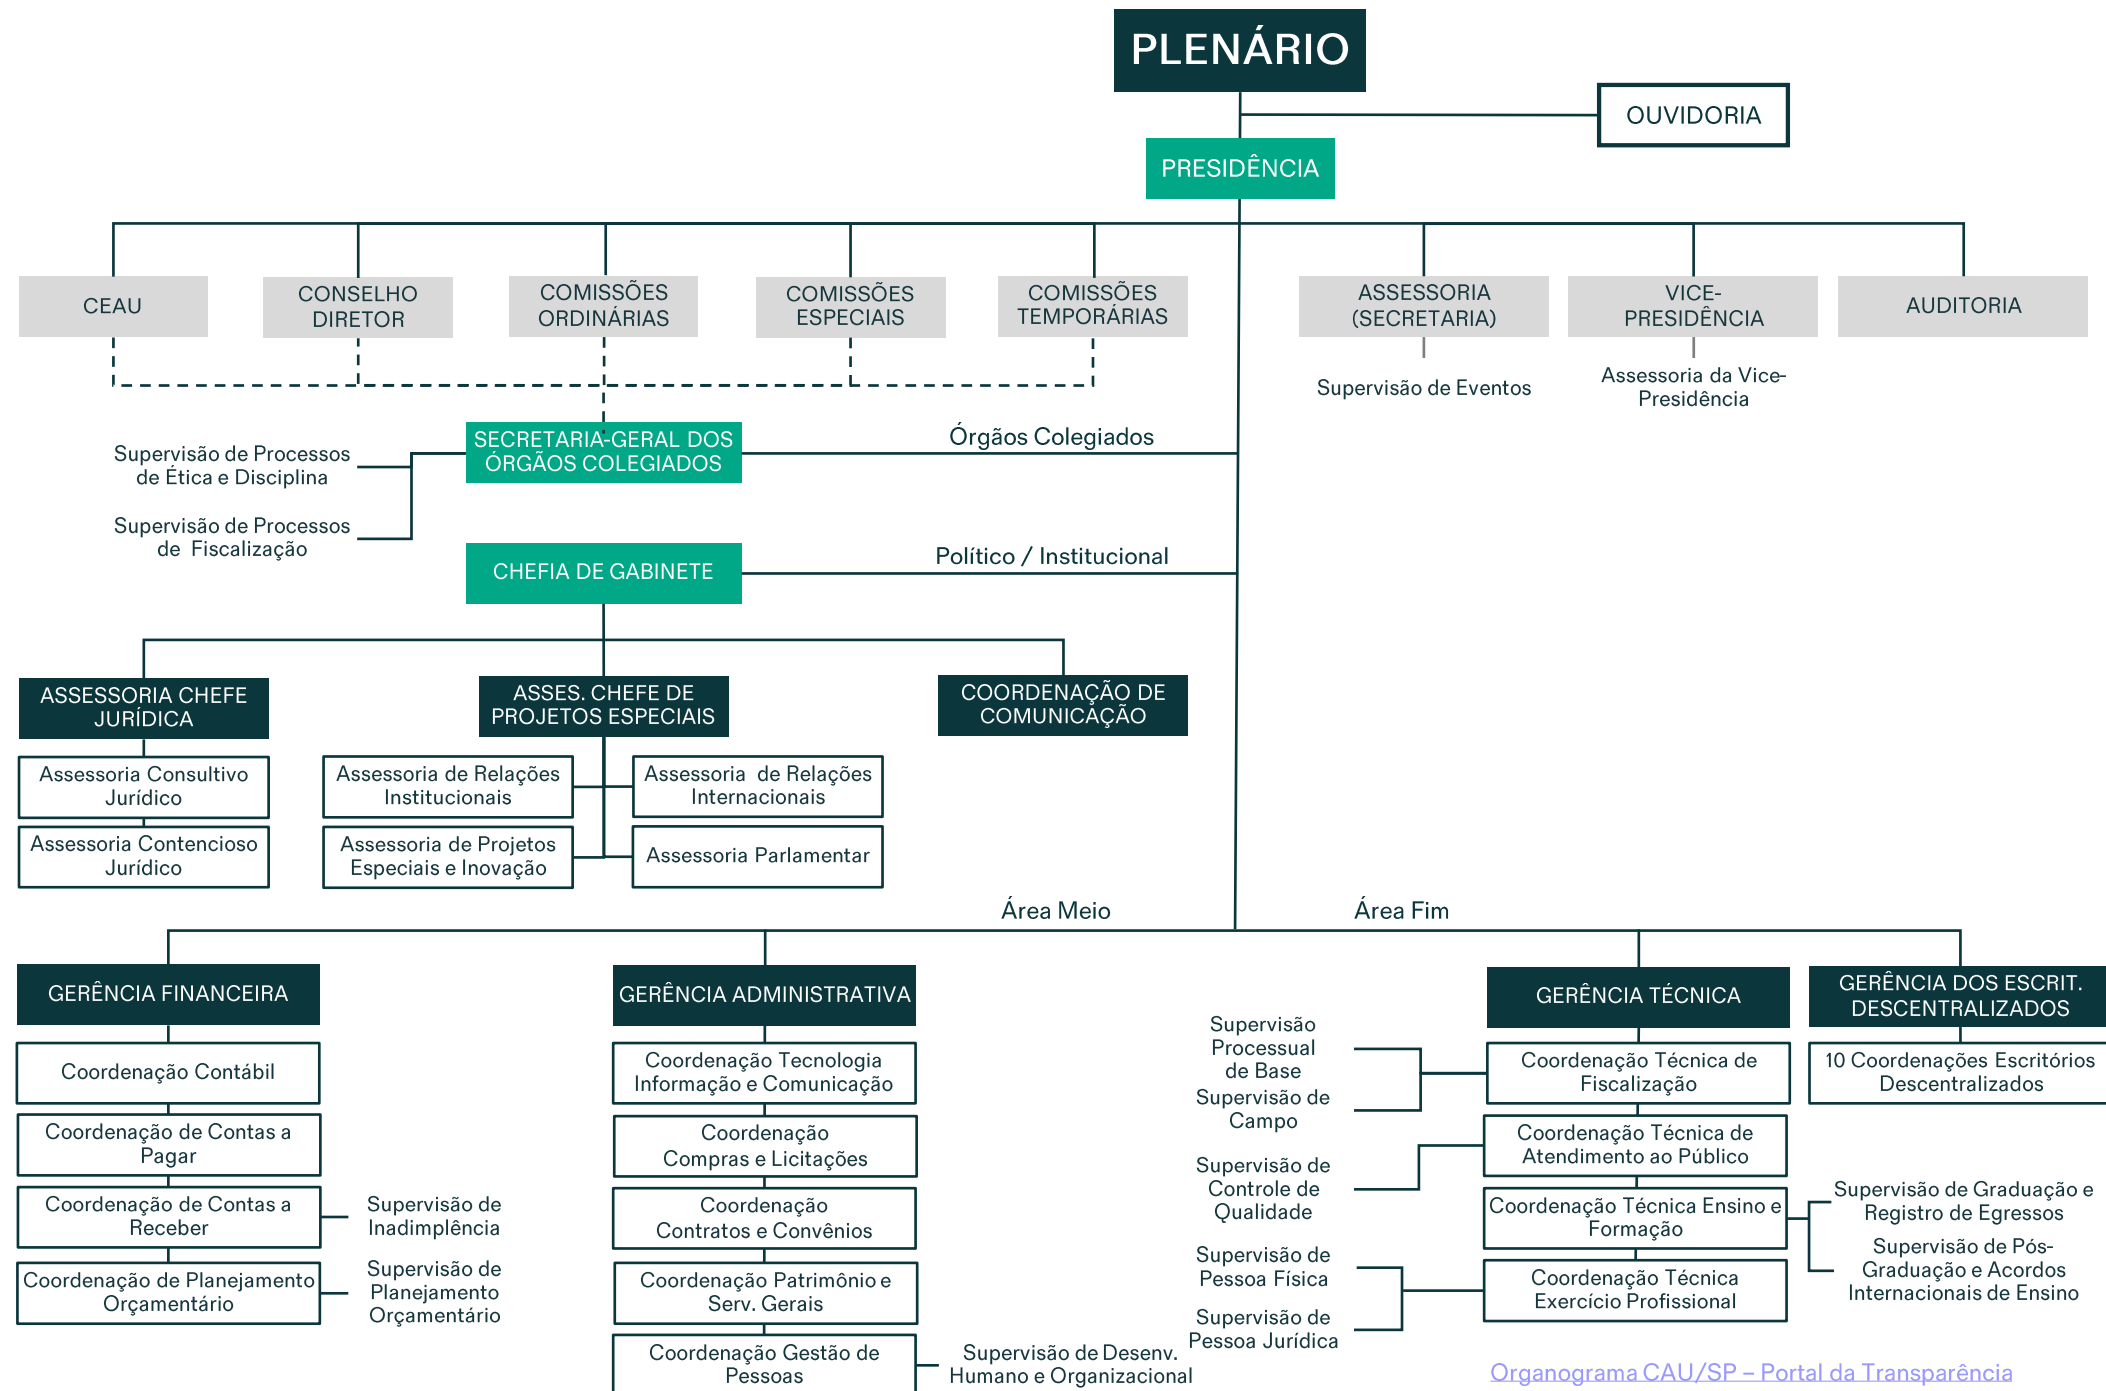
PLENÁRIO

OUVIDORIA

PRESIDÊNCIA

CEAU

CONSELHO DIRETOR

COMISSÕES ORDINÁRIAS

COMISSÕES ESPECIAIS

COMISSÕES TEMPORÁRIAS

ASSESSORIA (SECRETARIA)

Supervisão de Eventos

VICE-PRESIDÊNCIA

Assessoria da Vice-Presidência

AUDITORIA

SECRETARIA-GERAL DOS ÓRGÃOS COLEGIADOS

Órgãos Colegiados

Supervisão de Processos de Ética e Disciplina

Supervisão de Processos de Fiscalização

CHEFIA DE GABINETE

Político / Institucional

ASSESSORIA CHEFE JURÍDICA

Assessoria Consultivo Jurídico

Assessoria Contencioso Jurídico

ASSES. CHEFE DE PROJETOS ESPECIAIS

Assessoria de Relações Institucionais

Assessoria de Projetos Especiais e Inovação

Assessoria de Relações Internacionais

Assessoria Parlamentar

COORDENAÇÃO DE COMUNICAÇÃO

Área Meio

Área Fim

GERÊNCIA FINANCEIRA

Coordenação Contábil

Coordenação de Contas a Pagar

Coordenação de Contas a Receber

Supervisão de Inadimplência

Coordenação de Planejamento Orçamentário

Supervisão de Planejamento Orçamentário

GERÊNCIA ADMINISTRATIVA

Coordenação Tecnologia Informação e Comunicação

Coordenação Compras e Licitações

Coordenação Contratos e Convênios

Coordenação Patrimônio e Serv. Gerais

Coordenação Gestão de Pessoas

Supervisão de Desenv. Humano e Organizacional

Supervisão Processual de Base

Supervisão de Campo

Supervisão de Controle de Qualidade

Supervisão de Pessoa Física

Supervisão de Pessoa Jurídica

GERÊNCIA TÉCNICA

Coordenação Técnica de Fiscalização

Coordenação Técnica de Atendimento ao Público

Coordenação Técnica Ensino e Formação

Coordenação Técnica Exercício Profissional

GERÊNCIA DOS ESCRIT. DESCENTRALIZADOS

10 Coordenações Escritórios Descentralizados

Supervisão de Graduação e Registro de Egressos

Supervisão de Pós-Graduação e Acordos Internacionais de Ensino

Organograma CAU/SP – Portal da Transparência